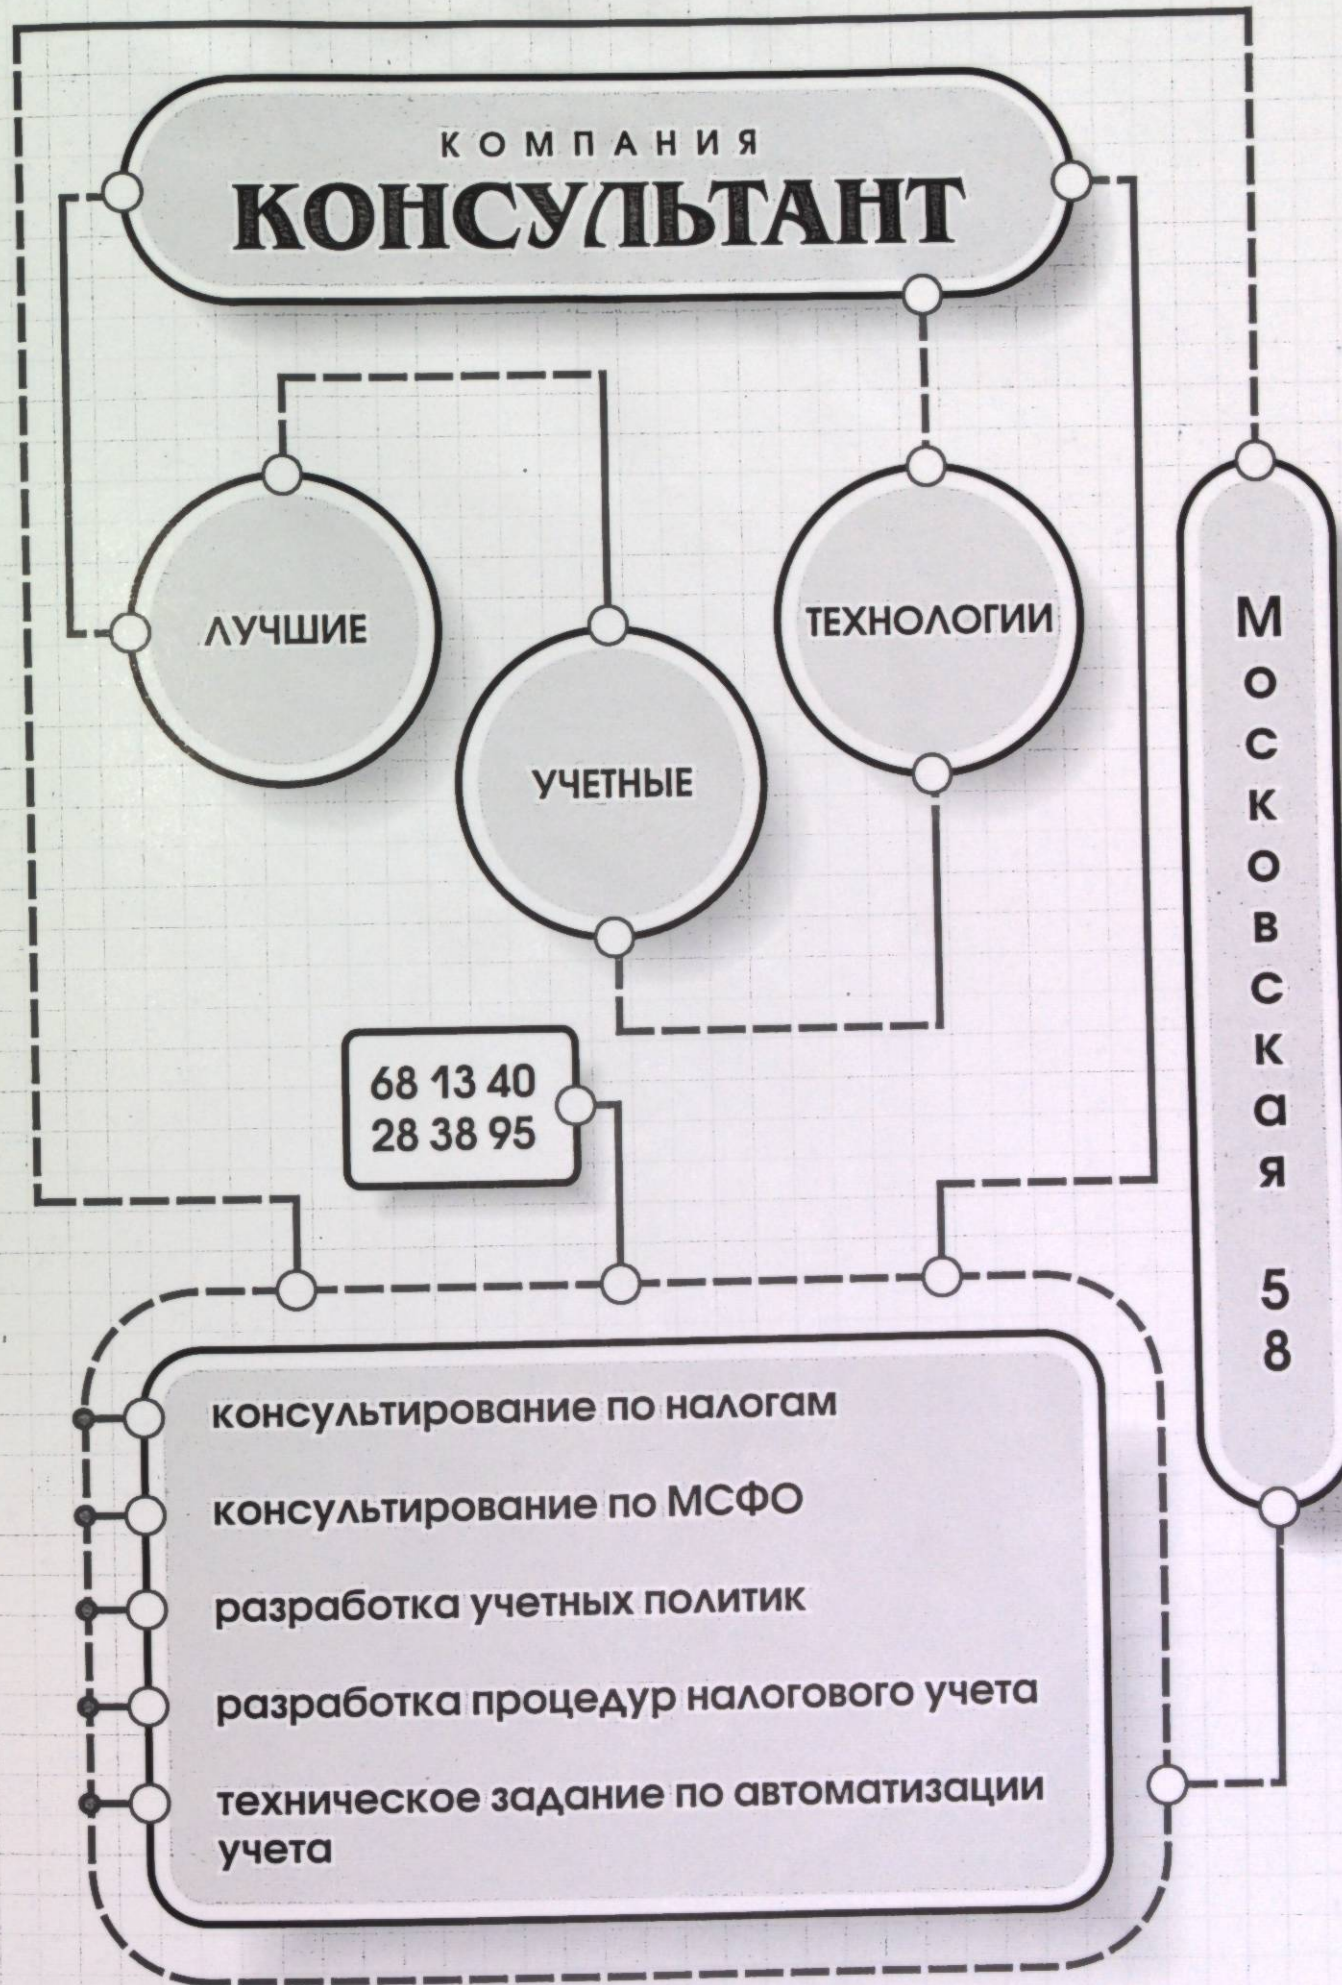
КОМПАНИЯ
КОНСУЛЬТАНТ

ЛУЧШИЕ

УЧЕТНЫЕ

ТЕХНОЛОГИИ

Московская 58

68 13 40
28 38 95

консультирование по налогам

консультирование по МСФО

разработка учетных политик

разработка процедур налогового учета

техническое задание по автоматизации учета